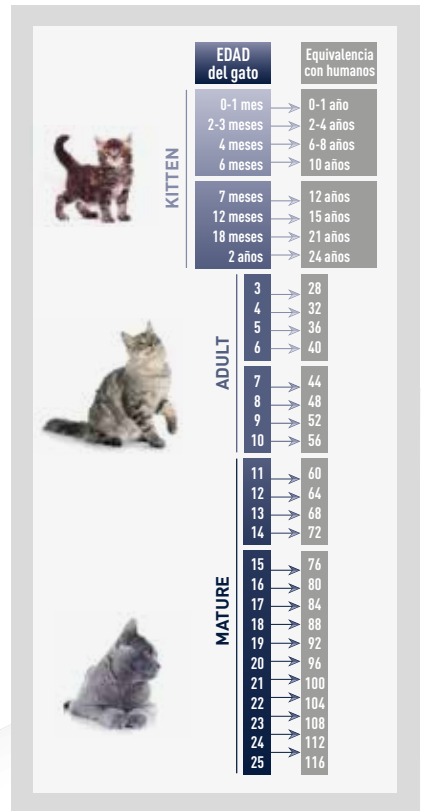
| EDAD del gato | Equivalencia con humanos |
|---|---|
| 0-1 mes | 0-1 año |
| 2-3 meses | 2-4 años |
| 4 meses | 6-8 años |
| 6 meses | 10 años |
| 7 meses | 12 años |
| 12 meses | 15 años |
| 18 meses | 21 años |
| 2 años | 24 años |
| 3 | 28 |
| 4 | 32 |
| 5 | 36 |
| 6 | 40 |
| 7 | 44 |
| 8 | 48 |
| 9 | 52 |
| 10 | 56 |
| 11 | 60 |
| 12 | 64 |
| 13 | 68 |
| 14 | 72 |
| 15 | 76 |
| 16 | 80 |
| 17 | 84 |
| 18 | 88 |
| 19 | 92 |
| 20 | 96 |
| 21 | 100 |
| 22 | 104 |
| 23 | 108 |
| 24 | 112 |
| 25 | 116 |

KITTEN

ADULT

MATURE